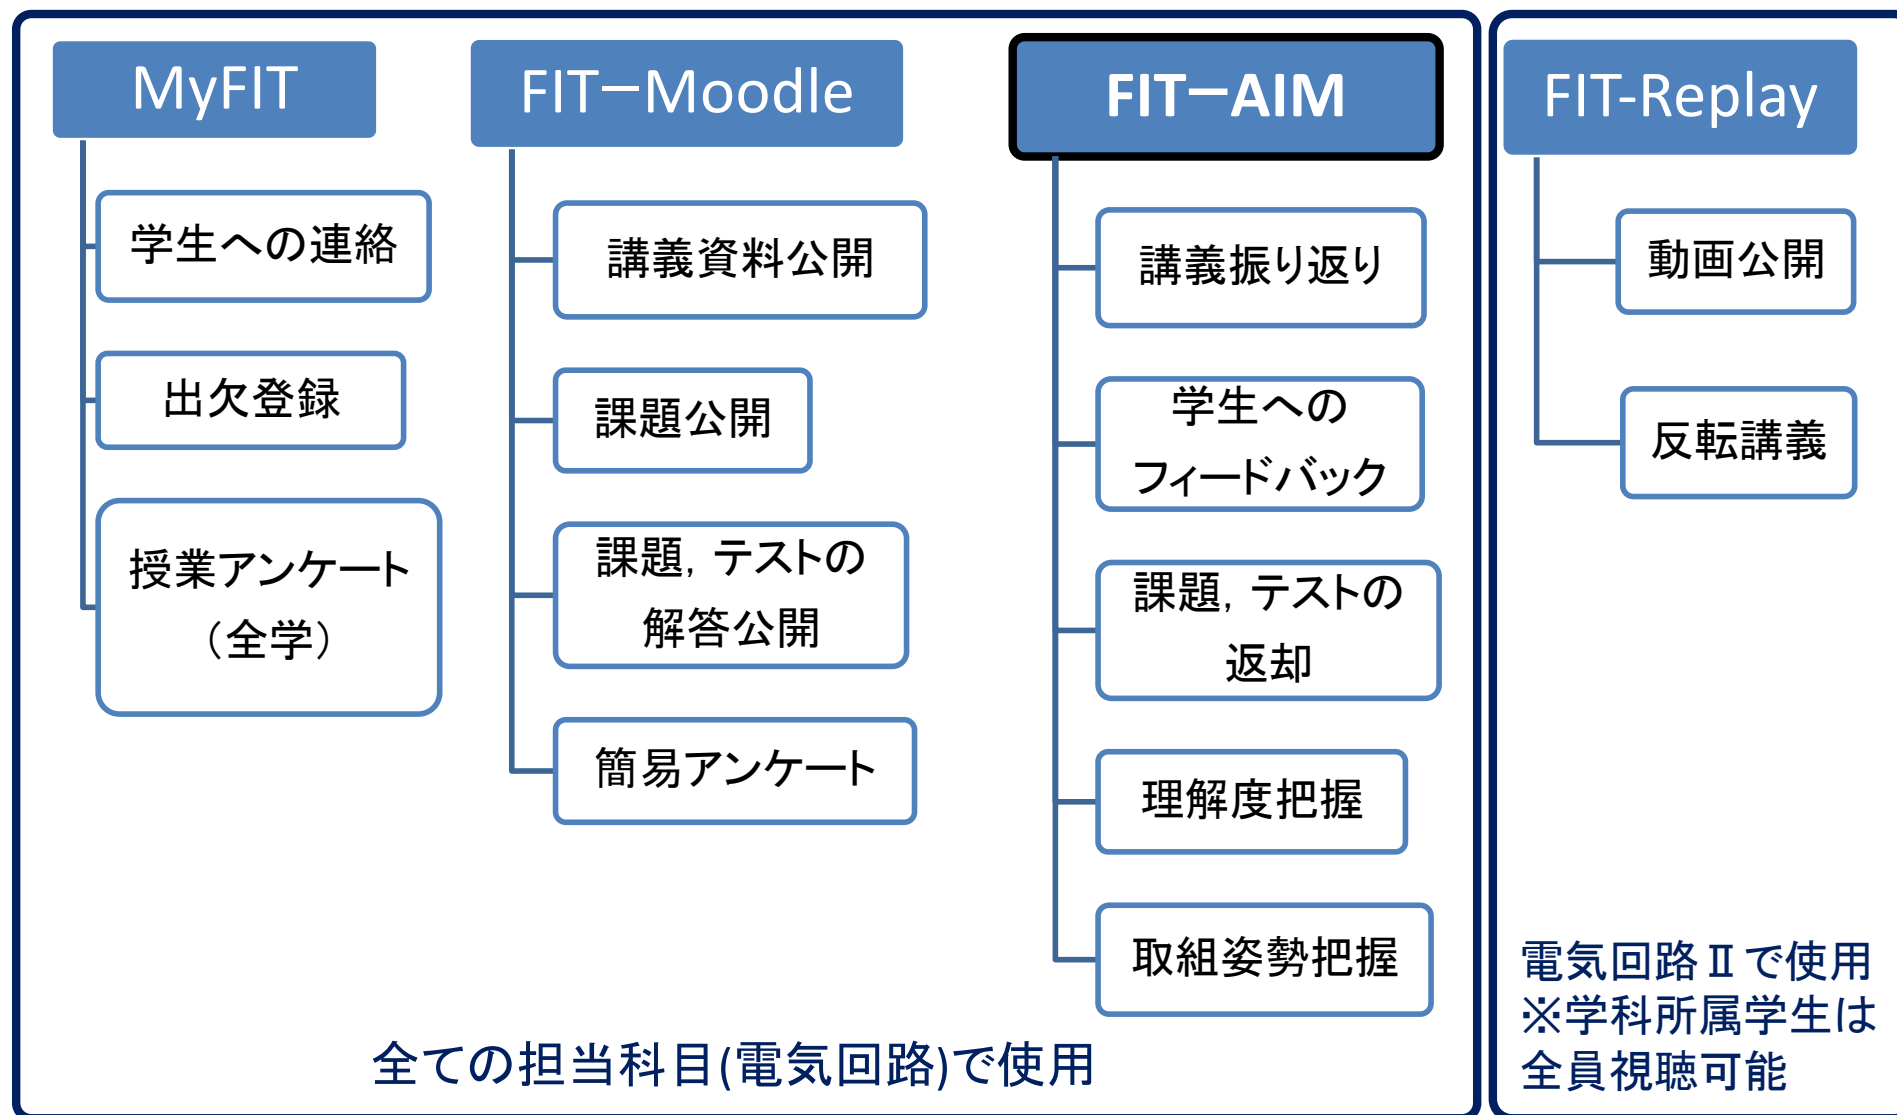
MyFIT

学生への連絡

出欠登録

授業アンケート（全学）

FIT−Moodle

講義資料公開

課題公開

課題，テストの解答公開

簡易アンケート

FIT−AIM

講義振り返り

学生へのフィードバック

課題，テストの返却

理解度把握

取組姿勢把握

全ての担当科目(電気回路)で使用

FIT-Replay

動画公開

反転講義

電気回路Ⅱで使用
※学科所属学生は全員視聴可能